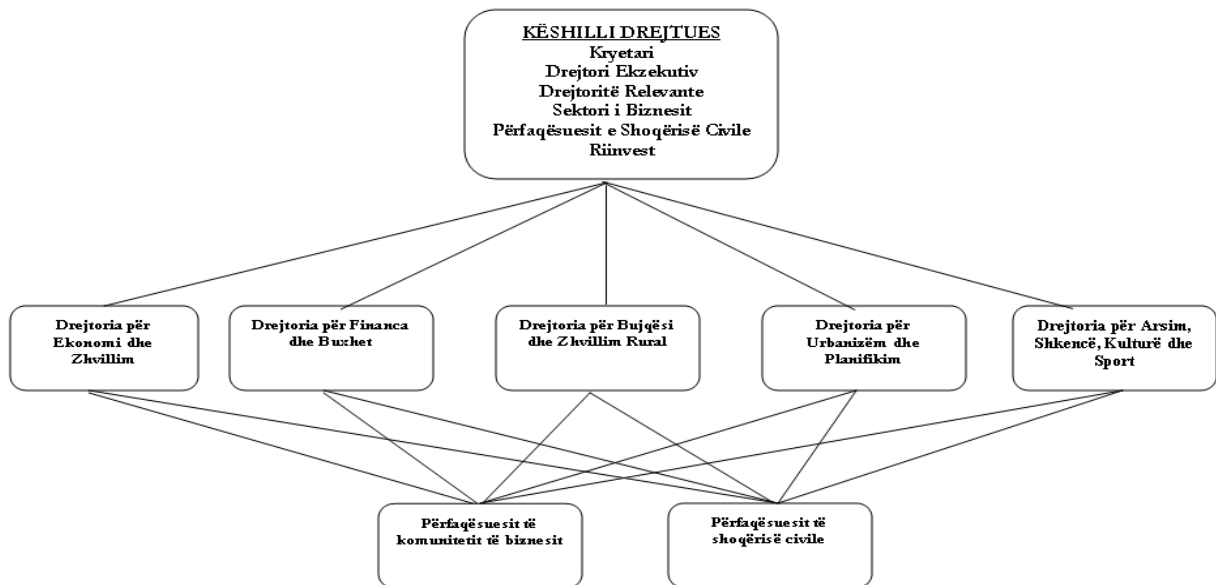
KËSHILLI DREJTUES
Kryetari
Drejtori Ekzekutiv
Drejtoritë Relevante
Sektori i Biznesit
Përfaqësuesit e Shoqërisë Civile
Riinvest

Drejtoria për Ekonomi dhe Zhvillim

Drejtoria për Financa dhe Buxhet

Drejtoria për Bujqësi dhe Zhvillim Rural

Drejtoria për Urbanizëm dhe Planifikim

Drejtoria për Arsim, Shkencë, Kulturë dhe Sport

Përfaqësuesit të komunitetit të biznesit

Përfaqësuesit të shoqërisë civile